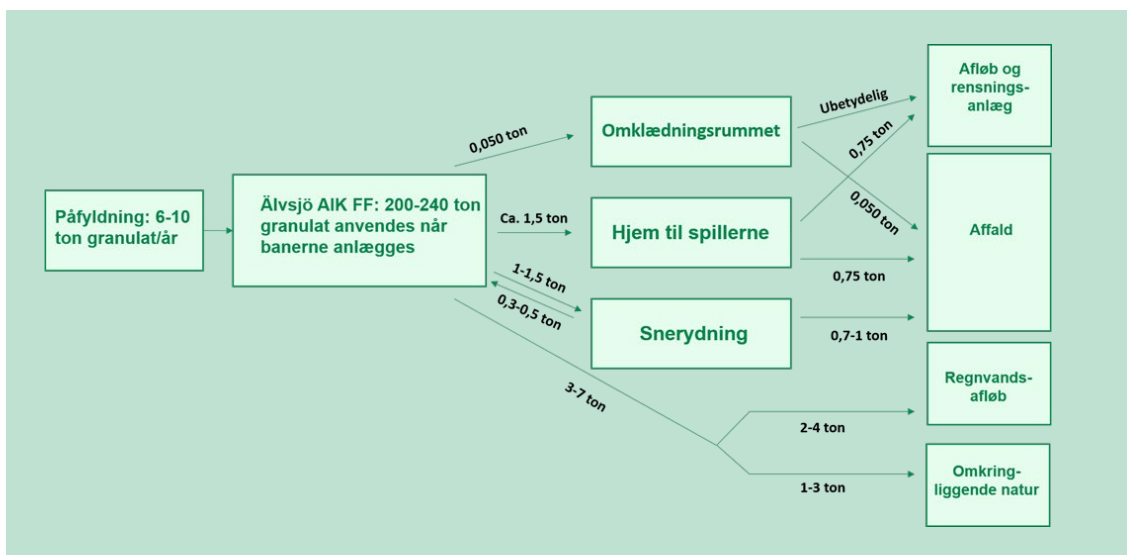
Påfyldning: 6-10 ton granulat/år

Älvsjö AIK FF: 200-240 ton granulat anvendes når banerne anlægges

0,050 ton

Ca. 1,5 ton

1-1,5 ton

0,3-0,5 ton

3-7 ton

Omklædningsrummet

Hjem til spillerne

Snerydning

Ubetydelig

0,75 ton

0,050 ton

0,75 ton

0,7-1 ton

2-4 ton

1-3 ton

Afløb og rensningsanlæg

Affald

Regnvandsafløb

Omkringliggende natur